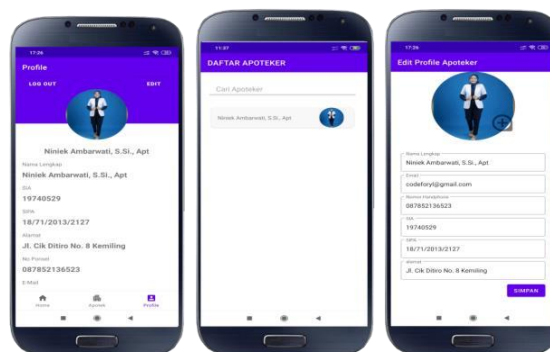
17:26

Profile

LOG OUT

EDIT

Niniek Ambarwati, S.Si., Apt

Nama Lengkap

Niniek Ambarwati, S.Si., Apt

SIA

19740529

SIPA

18/71/2013/2127

Alamat

Jl. Cik Ditiro No. 8 Kemiling

No Ponsel

087852136523

E-Mail

Home

Apotek

Profile

11:07

DAFTAR APOTEKER

Cari Apoteker

Niniek Ambarwati, S.Si., Apt

17:26

Edit Profile Apoteker

Nama Lengkap

Niniek Ambarwati, S.Si., Apt

Email

codeforyl@gmail.com

Nomor Handphone

087852136523

SIA

19740529

SIPA

18/71/2013/2127

Alamat

Jl. Cik Ditiro No. 8 Kemiling

SIMPAN